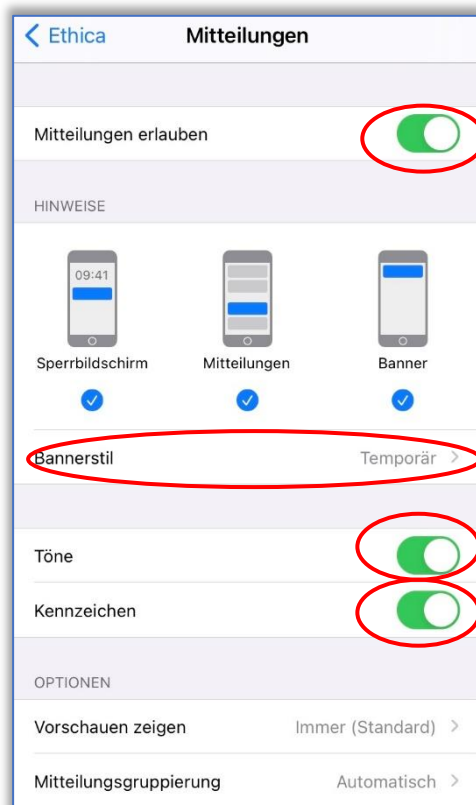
< Ethica Mitteilungen

Mitteilungen erlauben

HINWEISE

09:41

Sperrbildschirm Mitteilungen Banner

Bannerstil Temporär >

Töne

Kennzeichen

OPTIONEN

Vorschauen zeigen Immer (Standard) >

Mitteilungsgruppierung Automatisch >